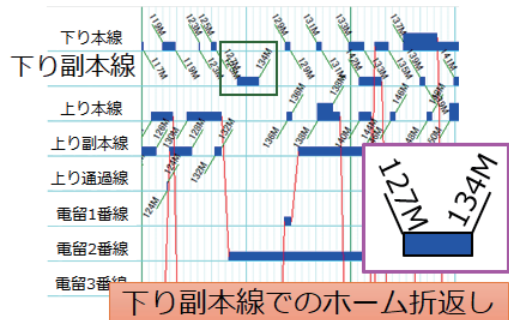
下り本線
下り副本線
上り本線
上り副本線
上り通過線
電留1番線
電留2番線
電留3番線

119M
121M
123M
125M
117M
127M
134M
129M
131M
133M
135M
130M
132M
136M
138M
140M
124M
126M
128M

127M
134M

下り副本線でのホーム折返し